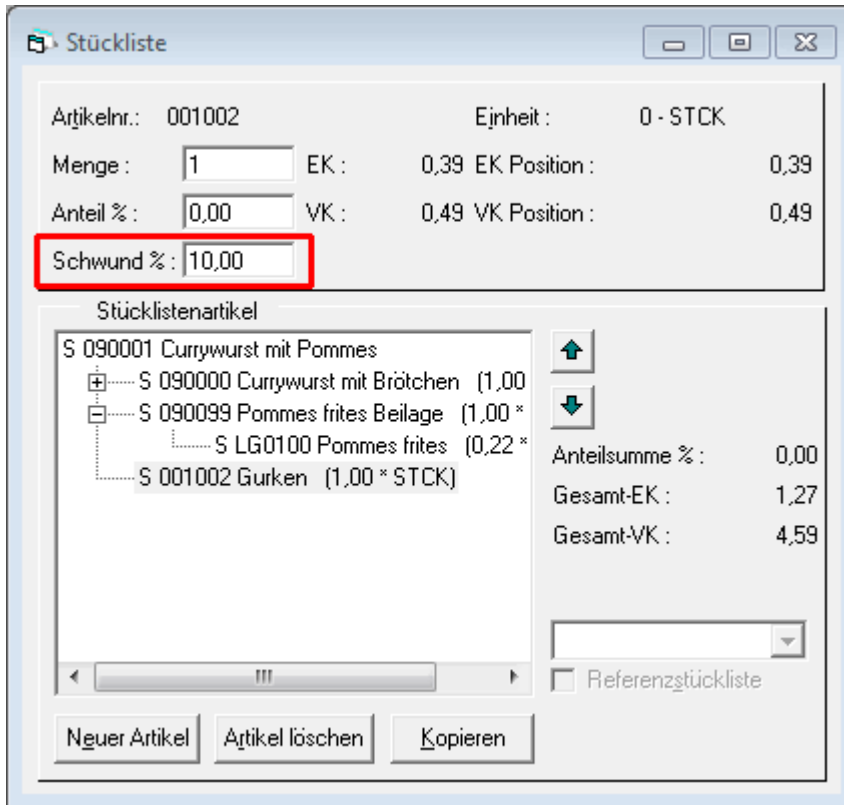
Stückliste

Artikelnr.: 001002

Einheit : 0 - STCK

Menge : 1

EK : 0,39

EK Position : 0,39

Anteil % : 0,00

VK : 0,49

VK Position : 0,49

Schwund % : 10,00

Stücklistenartikel

S 090001 Currywurst mit Pommes
S 090000 Currywurst mit Brötchen (1,00
S 090099 Pommes frites Beilage (1,00 *
S LG0100 Pommes frites (0,22 *
S 001002 Gurken (1,00 * STCK)

Anteilsumme % : 0,00

Gesamt-EK : 1,27

Gesamt-VK : 4,59

Referenzstückliste

Neuer Artikel

Artikel löschen

Kopieren